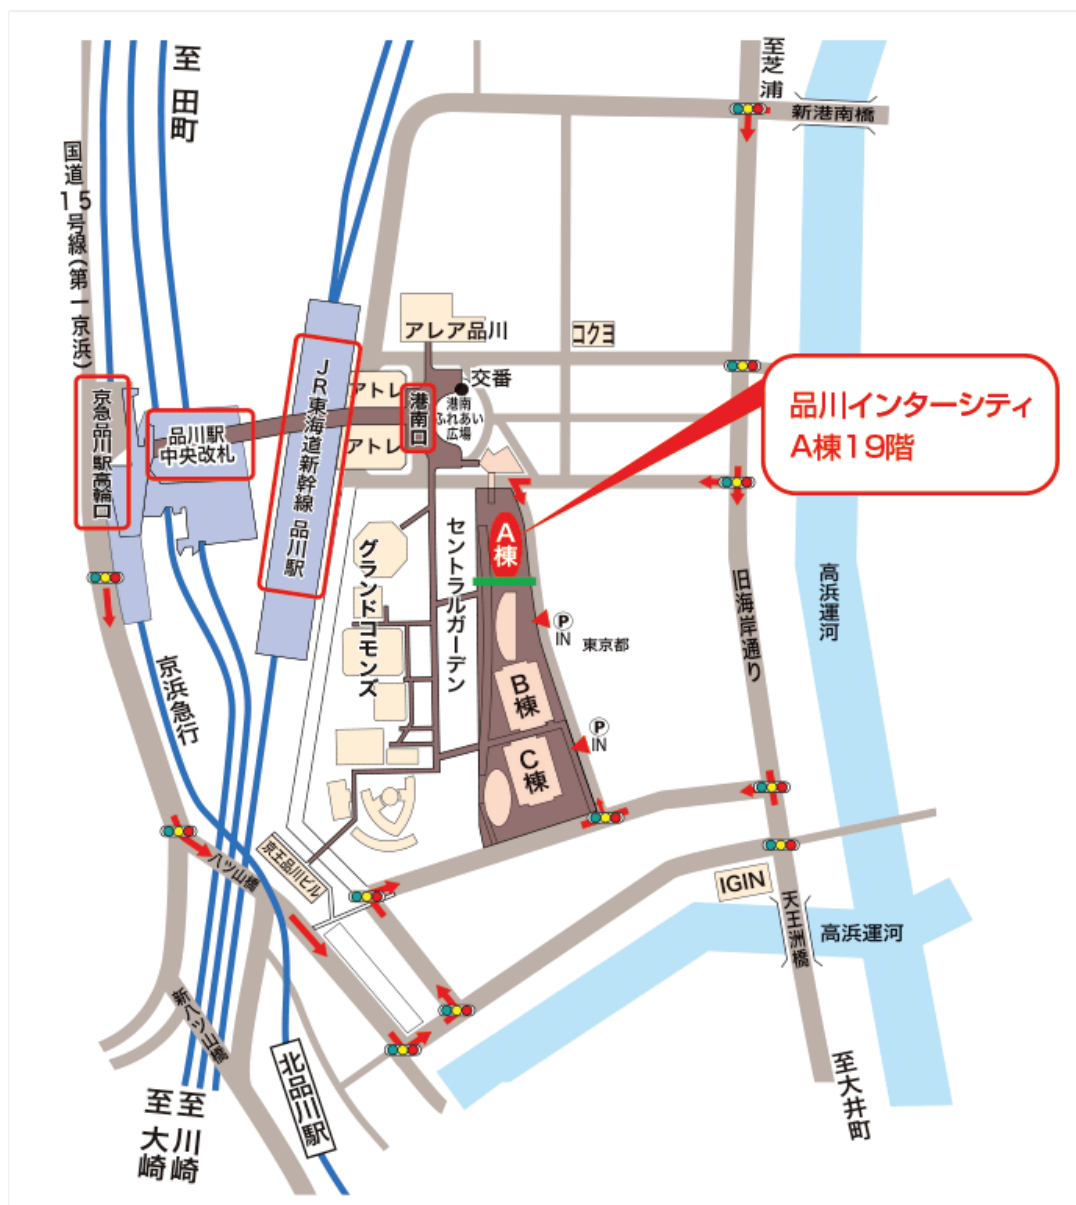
至田町

国道15号線(第一京浜)

至芝浦

新港南橋

アレア品川

コクヨ

交番

港南ふれあい広場

京急品川駅高輪口

品川駅中央改札

JR東海道新幹線品川駅

アトレ

アトレ

港南口

品川インターシティ
A棟19階

A棟

セントラルガーデン

グランドコモンズ

P IN

東京都

B棟

P IN

C棟

旧海岸通り

高浜運河

京浜急行

八ツ山橋

京王品川ビル

IGIN

天王洲橋

高浜運河

新八ツ山橋

北品川駅

至大崎

至川崎

至大井町